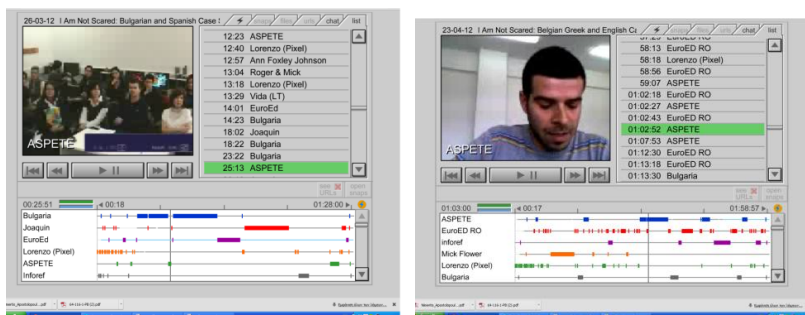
26-03-12 | I Am Not Scared: Bulgarian and Spanish Case S
map files info chat list

ASPETE

12:23 ASPETE
12:40 Lorenzo (Pixel)
12:57 Ann Foxley Johnson
13:04 Roger & Mick
13:18 Lorenzo (Pixel)
13:29 Vida (LT)
14:01 EuroEd
14:23 Bulgaria
18:02 Joaquin
18:22 Bulgaria
23:22 Bulgaria
25:13 ASPETE

sec URLs open snaps

00:25:51 ◄ 00:18 01:28:00 ►

Bulgaria
Joaquin
EuroEd
Lorenzo (Pixel)
ASPETE
Inforef

23-04-12 | I Am Not Scared: Belgian Greek and English Ca
map files info chat list

ASPETE

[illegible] EuroED RO
58:13 EuroED RO
58:18 Lorenzo (Pixel)
58:56 EuroED RO
59:07 ASPETE
01:02:18 EuroED RO
01:02:27 ASPETE
01:02:43 EuroED RO
01:02:52 ASPETE
01:07:53 ASPETE
01:12:30 EuroED RO
01:13:18 EuroED RO
01:13:30 Bulgaria

sec URLs open snaps

01:03:00 ◄ 00:17 01:58:57 ►

ASPETE
EuroED RO
inforef
Mick Flower
Lorenzo (Pixel)
Bulgaria